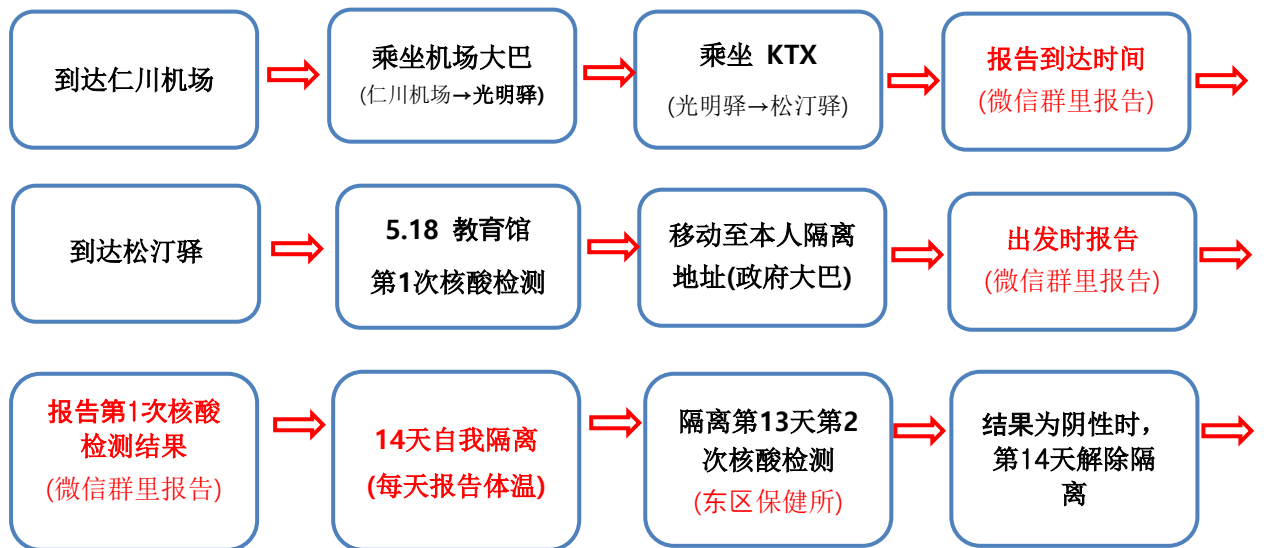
到达仁川机场

乘坐机场大巴
(仁川机场→光明驿)

乘坐 KTX
(光明驿→松汀驿)

报告到达时间
(微信群里报告)

到达松汀驿

5.18 教育馆
第1次核酸检测

移动至本人隔离地址(政府大巴)

出发时报告
(微信群里报告)

报告第1次核酸检测结果
(微信群里报告)

14天自我隔离
(每天报告体温)

隔离第13天第2次核酸检测
(东区保健所)

结果为阴性时，第14天解除隔离